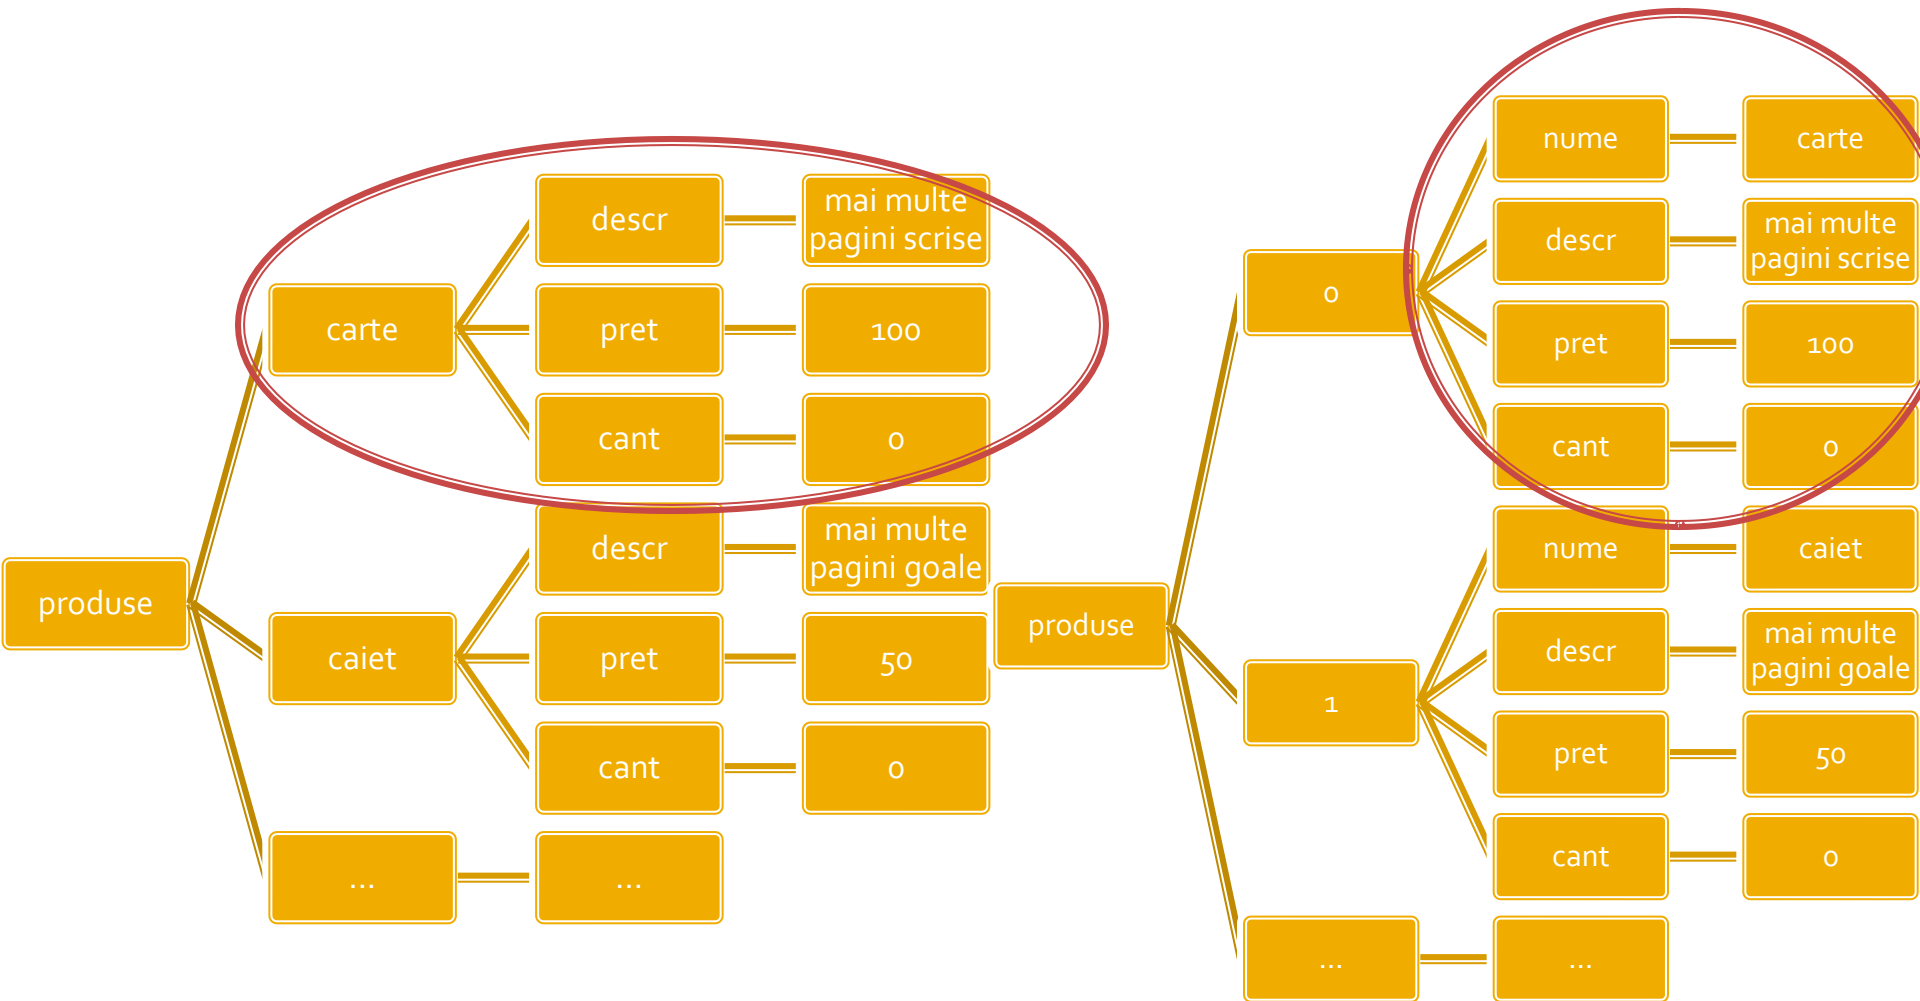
produse

carte

descr

mai multe pagini scrise

pret

100

cant

0

caiet

descr

mai multe pagini goale

pret

50

cant

0

...

...

produse

0

nume

carte

descr

mai multe pagini scrise

pret

100

cant

0

1

nume

caiet

descr

mai multe pagini goale

pret

50

cant

0

...

...